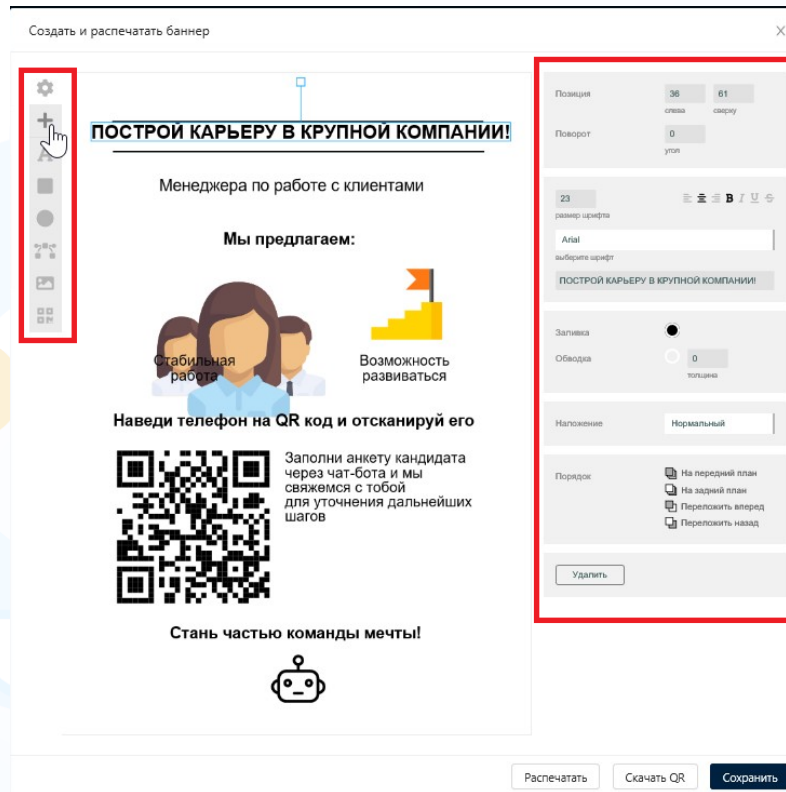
Создать и распечатать баннер

ПОСТРОЙ КАРЬЕРУ В КРУПНОЙ КОМПАНИИ!

Менеджера по работе с клиентами

Мы предлагаем:

Стабильная работа

Возможность развиваться

Наведи телефон на QR код и отсканируй его

Заполни анкету кандидата через чат-бота и мы свяжемся с тобой для уточнения дальнейших шагов

Стань частью команды мечты!

Позиция
36 слева
61 сверху

Поворот
0 угол

23 размер шрифта

Arial выберите шрифт

ПОСТРОЙ КАРЬЕРУ В КРУПНОЙ КОМПАНИИ!

Заливка

Обводка
0 толщина

Наложение
Нормальный

Порядок
На передний план
На задний план
Переложить вперед
Переложить назад

Удалить

Распечатать
Скачать QR
Сохранить